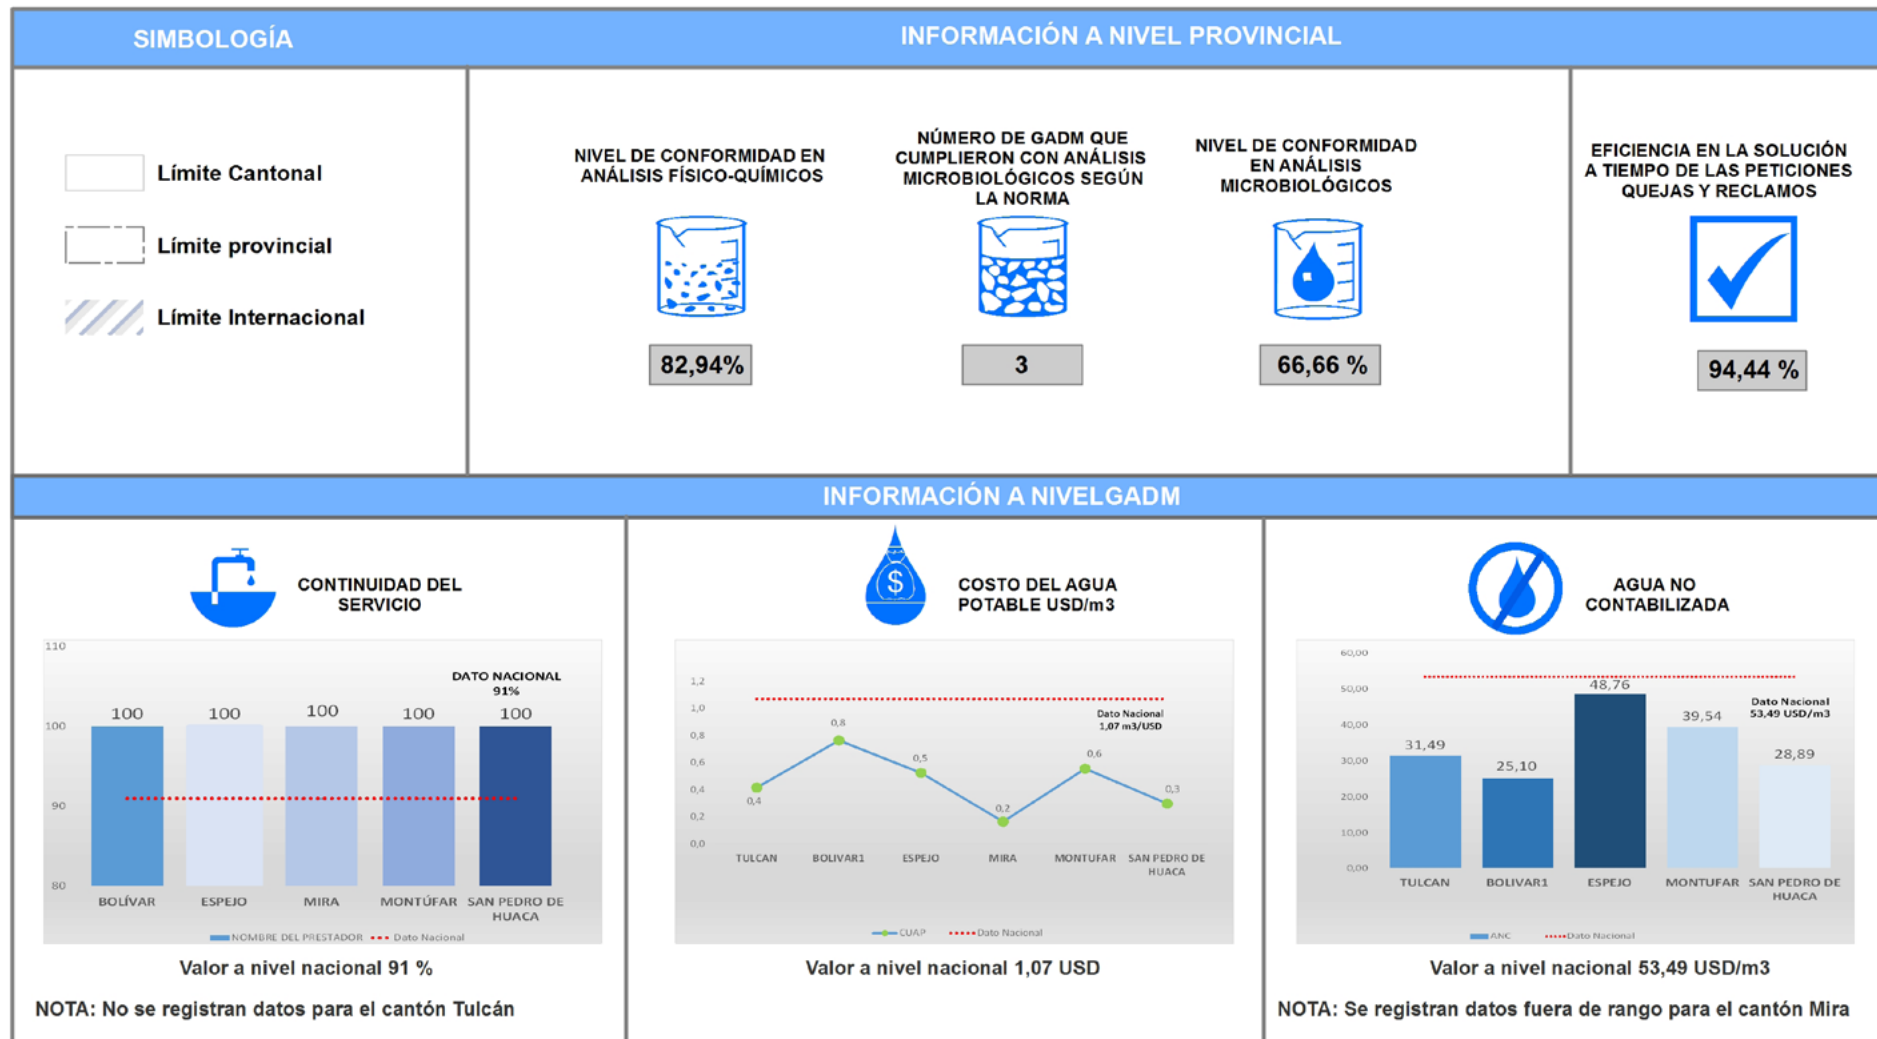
SIMBOLOGÍA

INFORMACIÓN A NIVEL PROVINCIAL

Límite Cantonal

Límite provincial

Límite Internacional

NIVEL DE CONFORMIDAD EN ANÁLISIS FÍSICO-QUÍMICOS

82,94%

NÚMERO DE GADM QUE CUMPLIERON CON ANÁLISIS MICROBIOLÓGICOS SEGÚN LA NORMA

3

NIVEL DE CONFORMIDAD EN ANÁLISIS MICROBIOLÓGICOS

66,66 %

EFICIENCIA EN LA SOLUCIÓN A TIEMPO DE LAS PETICIONES QUEJAS Y RECLAMOS

94,44 %

INFORMACIÓN A NIVELGADM

CONTINUIDAD DEL SERVICIO

110
100
90
80

DATO NACIONAL 91%

100 100 100 100 100

BOLÍVAR ESPEJO MIRA MONTÚFAR SAN PEDRO DE HUACA

NOMBRE DEL PRESTADOR Dato Nacional

Valor a nivel nacional 91 %

NOTA: No se registran datos para el cantón Tulcán

COSTO DEL AGUA POTABLE USD/m3

1,2
1,0
0,8
0,6
0,4
0,2
0,0

Dato Nacional 1,07 m3/USD

0,4 0,8 0,5 0,2 0,6 0,3

TULCAN BOLIVAR1 ESPEJO MIRA MONTUFAR SAN PEDRO DE HUACA

CUAP Dato Nacional

Valor a nivel nacional 1,07 USD

AGUA NO CONTABILIZADA

60,00
50,00
40,00
30,00
20,00
10,00
0,00

Dato Nacional 53,49 USD/m3

31,49 25,10 48,76 39,54 28,89

TULCAN BOLIVAR1 ESPEJO MONTUFAR SAN PEDRO DE HUACA

ANC Dato Nacional

Valor a nivel nacional 53,49 USD/m3

NOTA: Se registran datos fuera de rango para el cantón Mira